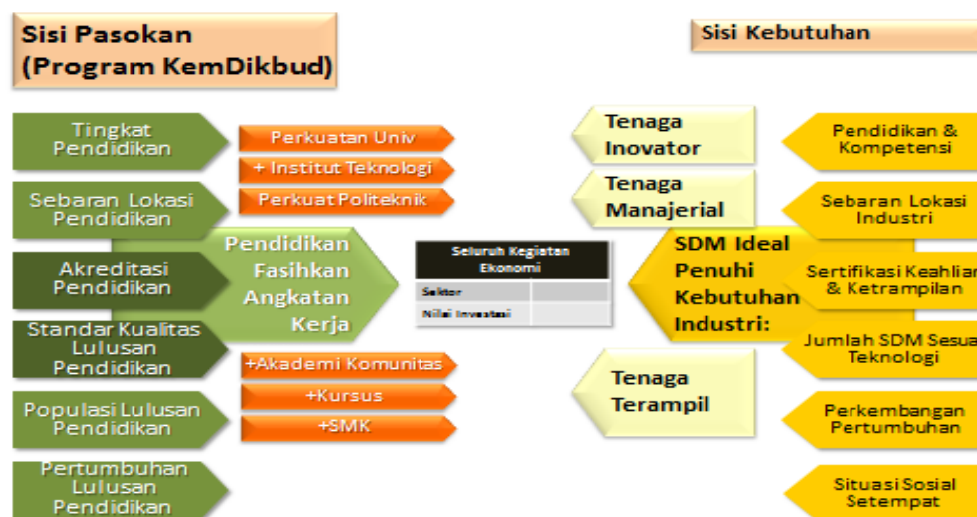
Sisi Pasokan
(Program KemDikbud)

Sisi Kebutuhan

Tingkat Pendidikan

Sebaran Lokasi Pendidikan

Akreditasi Pendidikan

Standar Kualitas Lulusan Pendidikan

Populasi Lulusan Pendidikan

Pertumbuhan Lulusan Pendidikan

Perkuatan Univ

+ Institut Teknologi

Perkuat Politeknik

Pendidikan Fasihkan Angkatan Kerja

+Akademi Komunitas

+Kursus

+SMK

| Seluruh Kegiatan Ekonomi | |
|---|---|
| Sektor | |
| Nilai Investasi | |

Tenaga Inovator

Tenaga Manajerial

SDM Ideal Penuhi Kebutuhan Industri:

Tenaga Terampil

Pendidikan & Kompetensi

Sebaran Lokasi Industri

Sertifikasi Keahlian & Ketrampilan

Jumlah SDM Sesuai Teknologi

Perkembangan Pertumbuhan

Situasi Sosial Setempat